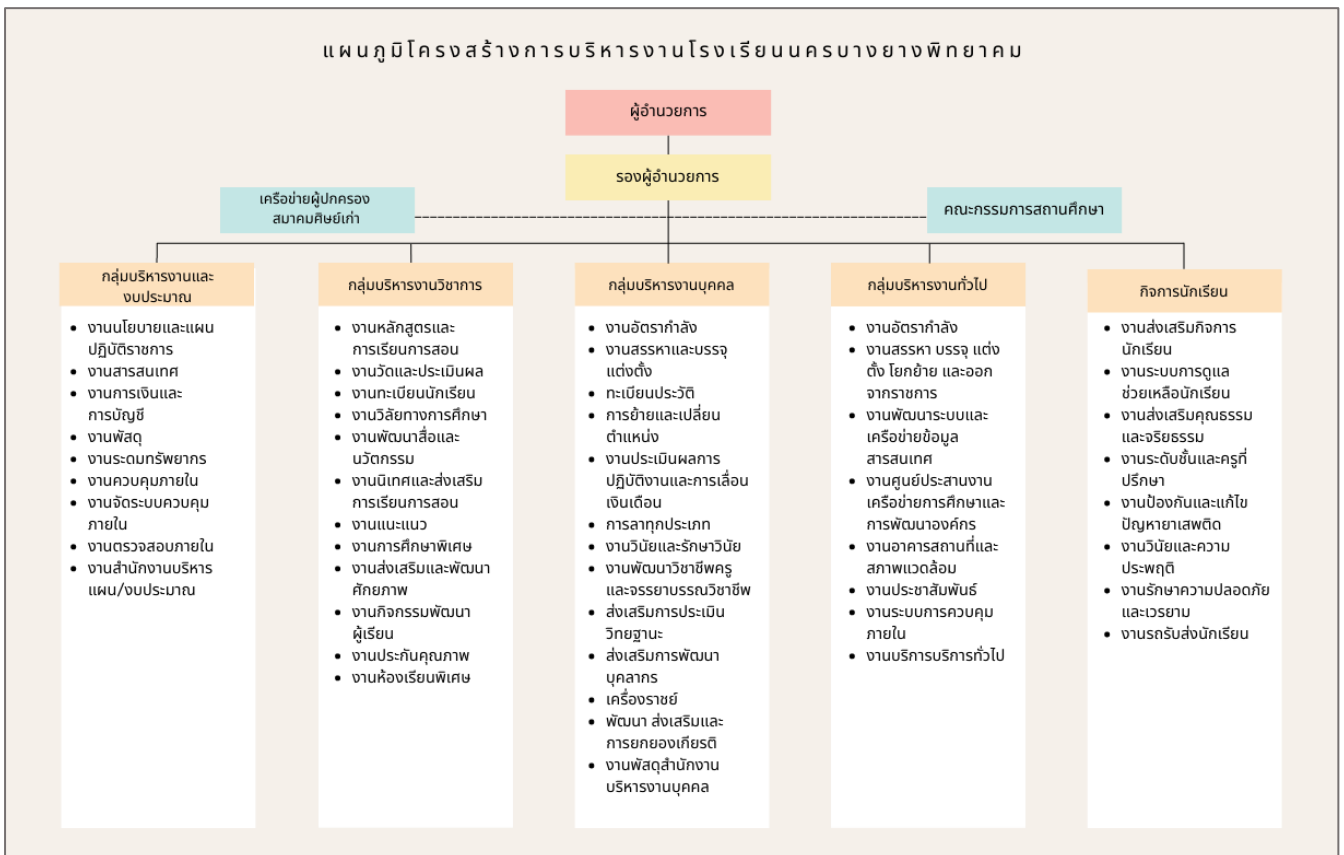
แผนภูมิโครงสร้างการบริหารงานโรงเรียนนครบางยางพิทยาคม

ผู้อำนวยการ

รองผู้อำนวยการ

เครือข่ายผู้ปกครอง
สมาคมศิษย์เก่า

คณะกรรมการสถานศึกษา

กลุ่มบริหารงานและงบประมาณ

- งานนโยบายและแผนปฏิบัติราชการ
- งานสารสนเทศ
- งานการเงินและการบัญชี
- งานพัสดุ
- งานระดมทรัพยากร
- งานควบคุมภายใน
- งานจัดระบบควบคุมภายใน
- งานตรวจสอบภายใน
- งานสำนักงานบริหารแผน/งบประมาณ

กลุ่มบริหารงานวิชาการ

- งานหลักสูตรและการเรียนการสอน
- งานวัดและประเมินผล
- งานทะเบียนนักเรียน
- งานวิจัยทางการศึกษา
- งานพัฒนาสื่อและนวัตกรรม
- งานนิเทศและส่งเสริมการเรียนการสอน
- งานแนะแนว
- งานการศึกษาพิเศษ
- งานส่งเสริมและพัฒนาศักยภาพ
- งานกิจกรรมพัฒนาผู้เรียน
- งานประกันคุณภาพ
- งานห้องเรียนพิเศษ

กลุ่มบริหารงานบุคคล

- งานอัตรากำลัง
- งานสรรหาและบรรจุแต่งตั้ง
- ทะเบียนประวัติ
- การย้ายและเปลี่ยนตำแหน่ง
- งานประเมินผลการปฏิบัติงานและการเลื่อนเงินเดือน
- การลาทุกประเภท
- งานวินัยและรักษาวินัย
- งานพัฒนาวิชาชีพครูและจรรยาบรรณวิชาชีพ
- ส่งเสริมการประเมินวิทยฐานะ
- ส่งเสริมการพัฒนาบุคลากร
- เครื่องราชย์
- พัฒนา ส่งเสริมและการยกยองเกียรติ
- งานพัสดุสำนักงานบริหารงานบุคคล

กลุ่มบริหารงานทั่วไป

- งานอัตรากำลัง
- งานสรรหา บรรจุ แต่งตั้ง โยกย้าย และออกจากราชการ
- งานพัฒนาระบบและเครือข่ายข้อมูลสารสนเทศ
- งานศูนย์ประสานงานเครือข่ายการศึกษาและการพัฒนาองค์กร
- งานอาคารสถานที่และสภาพแวดล้อม
- งานประชาสัมพันธ์
- งานระบบการควบคุมภายใน
- งานบริการบริการทั่วไป

กิจการนักเรียน

- งานส่งเสริมกิจการนักเรียน
- งานระบบการดูแลช่วยเหลือนักเรียน
- งานส่งเสริมคุณธรรมและจริยธรรม
- งานระดับชั้นและครูที่ปรึกษา
- งานป้องกันและแก้ไขปัญหายาเสพติด
- งานวินัยและความประพฤติ
- งานรักษาความปลอดภัยและเวรยาม
- งานรถรับส่งนักเรียน